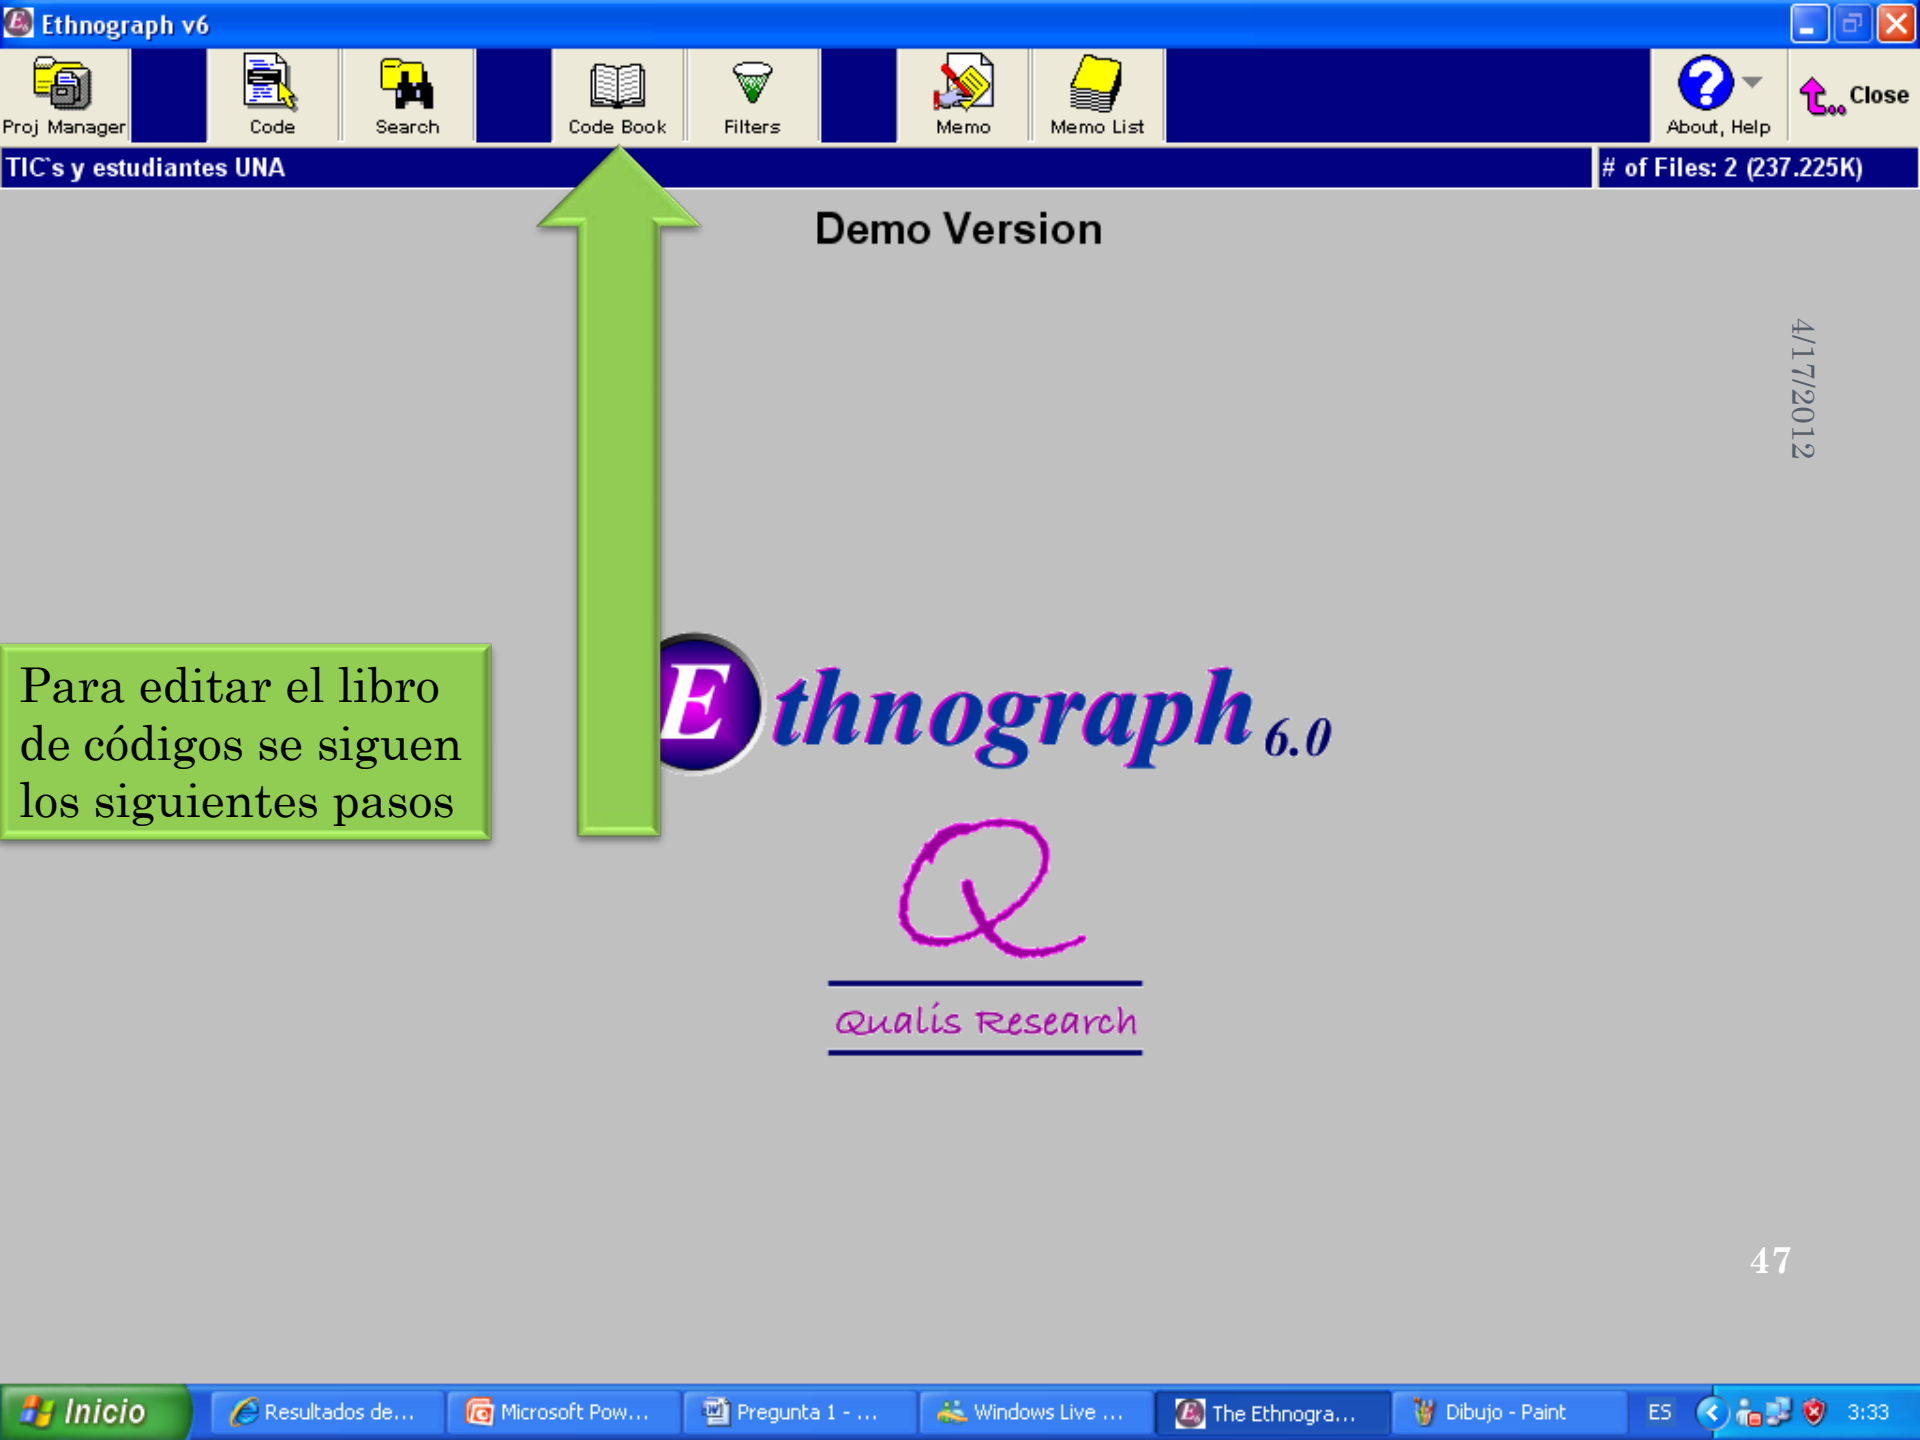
Ethnograph v6

Proj Manager Code Search Code Book Filters Memo Memo List About, Help Close

TIC's y estudiantes UNA

# of Files: 2 (237.225K)

Demo Version

4/17/2012

Para editar el libro de códigos se siguen los siguientes pasos

Ethnograph 6.0

Q

Qualis Research

47

Inicio Resultados de... Microsoft Pow... Pregunta 1 - ... Windows Live ... The Ethnogra... Dibujo - Paint ES 3:33